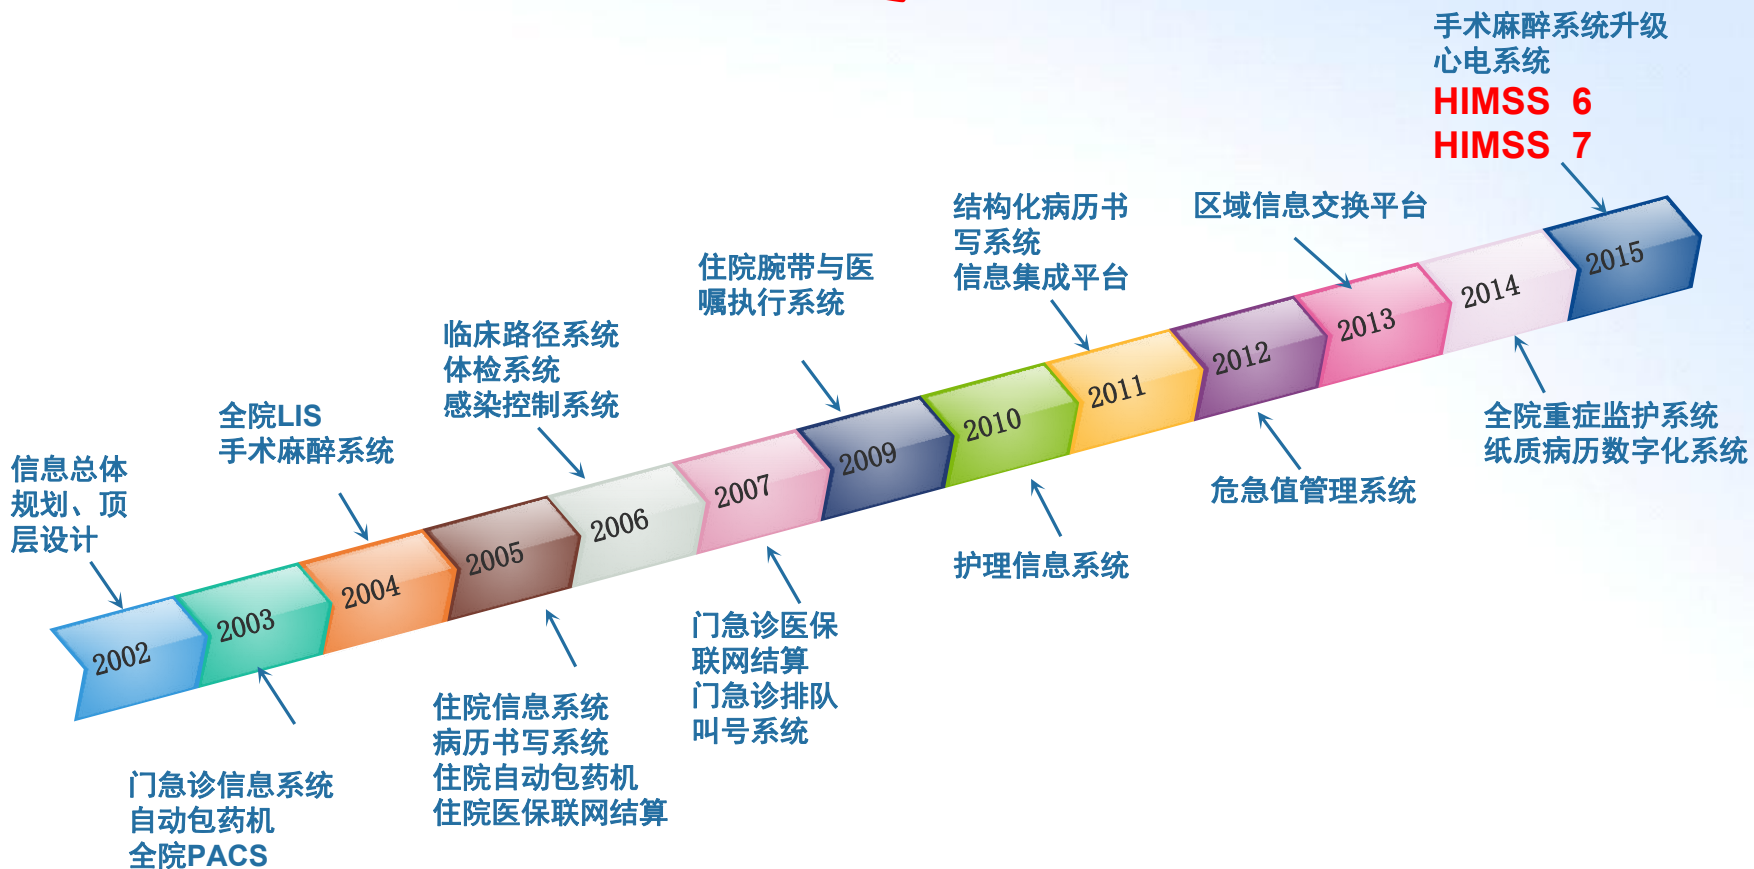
手术麻醉系统升级
心电系统
HIMSS 6
HIMSS 7

结构化病历书写系统
信息集成平台

区域信息交换平台

住院腕带与医嘱执行系统

临床路径系统
体检系统
感染控制系统

全院LIS
手术麻醉系统

信息总体规划、顶层设计

2002
2003
2004
2005
2006
2007
2009
2010
2011
2012
2013
2014
2015

全院重症监护系统
纸质病历数字化系统

危急值管理系统

护理信息系统

门急诊医保联网结算
门急诊排队叫号系统

住院信息系统
病历书写系统
住院自动包药机
住院医保联网结算

门急诊信息系统
自动包药机
全院PACS